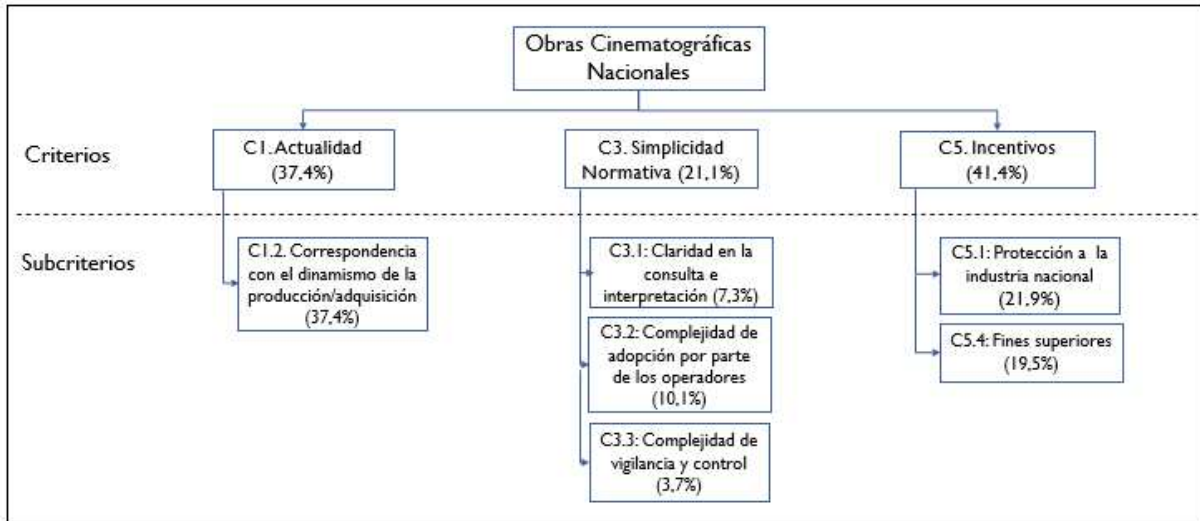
Obras Cinematográficas Nacionales

Criterios

C1. Actualidad (37,4%)

C3. Simplicidad Normativa (21,1%)

C5. Incentivos (41,4%)

Subcriterios

C1.2. Correspondencia con el dinamismo de la producción/adquisición (37,4%)

C3.1: Claridad en la consulta e interpretación (7,3%)

C3.2: Complejidad de adopción por parte de los operadores (10,1%)

C3.3: Complejidad de vigilancia y control (3,7%)

C5.1: Protección a la industria nacional (21,9%)

C5.4: Fines superiores (19,5%)